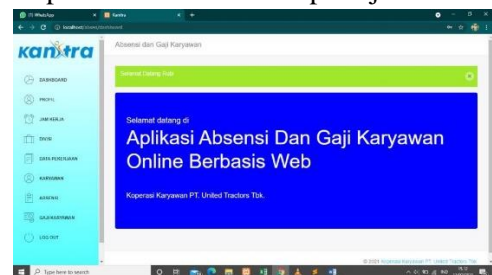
(7) WhatsApp
Kantra
localhost/absen/dashboard

Kantra

DASHBOARD
PROFIL
JAM KERJA
DIVISI
DATA PEKERJAAN
KARYAWAN
ABSENSI
GAJI KARYAWAN
LOG OUT

Absensi dan Gaji Karyawan

Selamat Datang Tutik

Selamat datang di
Aplikasi Absensi Dan Gaji Karyawan Online Berbasis Web

Koperasi Karyawan PT. United Tractors Tbk.

© 2021 Koperasi Karyawan PT. United Tractors Tbk.

Type here to search